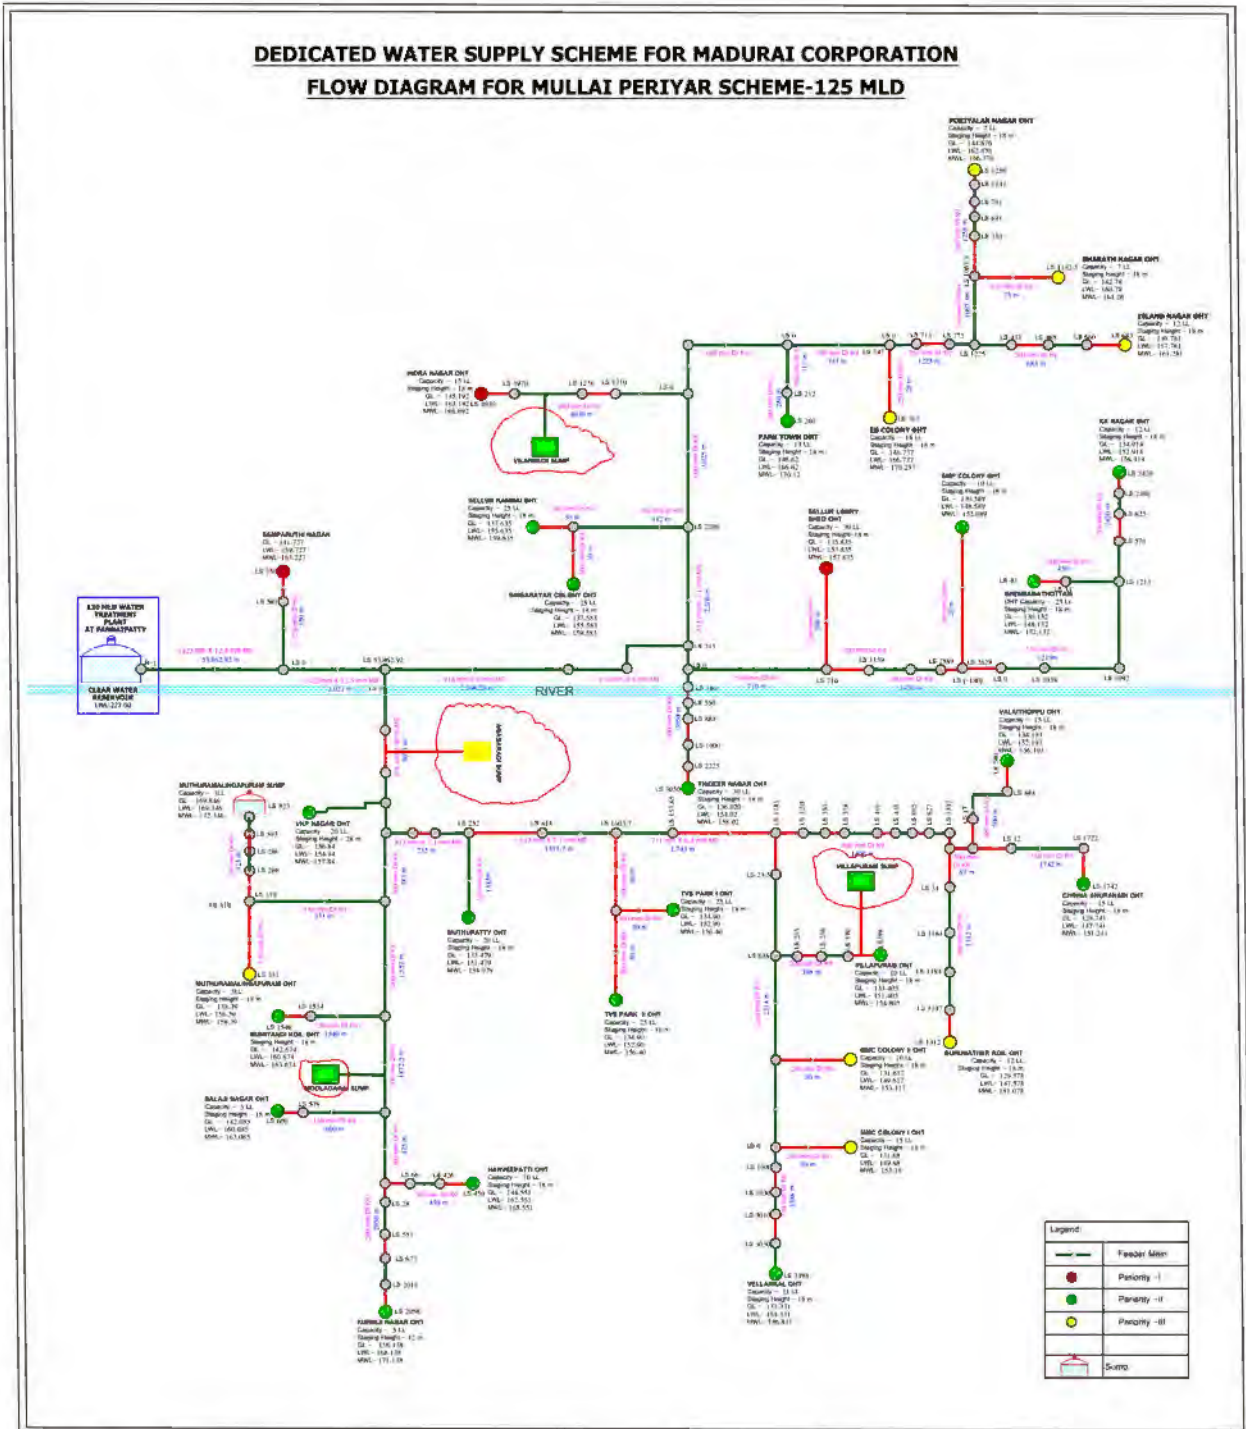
DEDICATED WATER SUPPLY SCHEME FOR MADURAI CORPORATION

FLOW DIAGRAM FOR MULLAI PERIYAR SCHEME-125 MLD

PONTYALAR NAGAR OHT

BHARATHI NAGAR OHT

ISLAND NAGAR OHT

INDRA NAGAR OHT

VILANGUDI SUMP

PARK TOWN OHT

EB COLONY OHT

KK NAGAR OHT

SELLUR KANMAI OHT

SBIP COLONY OHT

SELLUR LORRY SHED OHT

SAMPANTHI NAGAR

SANGARAYAR COLONY OHT

ANNANAGAR THITTAN OHT

130 MLD WATER TREATMENT PLANT AT PANNAIPATTY

CLEAR WATER RESERVOIR

RIVER

VALAITHOPPU OHT

MUTHURAMALINGAPURAM SUMP

VKP NAGAR OHT

THIDEER NAGAR OHT

VILLAPURAM SUMP

CHINNA ANUPPANADI OHT

TVS PARK I OHT

MUTHUPATTY OHT

MUTHURAMALINGAPURAM OHT

TVS PARK II OHT

VILLAPURAM OHT

SUBBARAYAN KOIL OHT

KODALAGANI SUMP

SUBRAMANIYAR KOIL OHT

BALAJI NAGAR OHT

EWC COLONY II OHT

HARVEEPATTI OHT

EWC COLONY I OHT

VELLAKKAL OHT

THIRUMALAI NAGAR OHT

Legend
Feeder Main
Priority - I
Priority - II
Priority - III
Sump